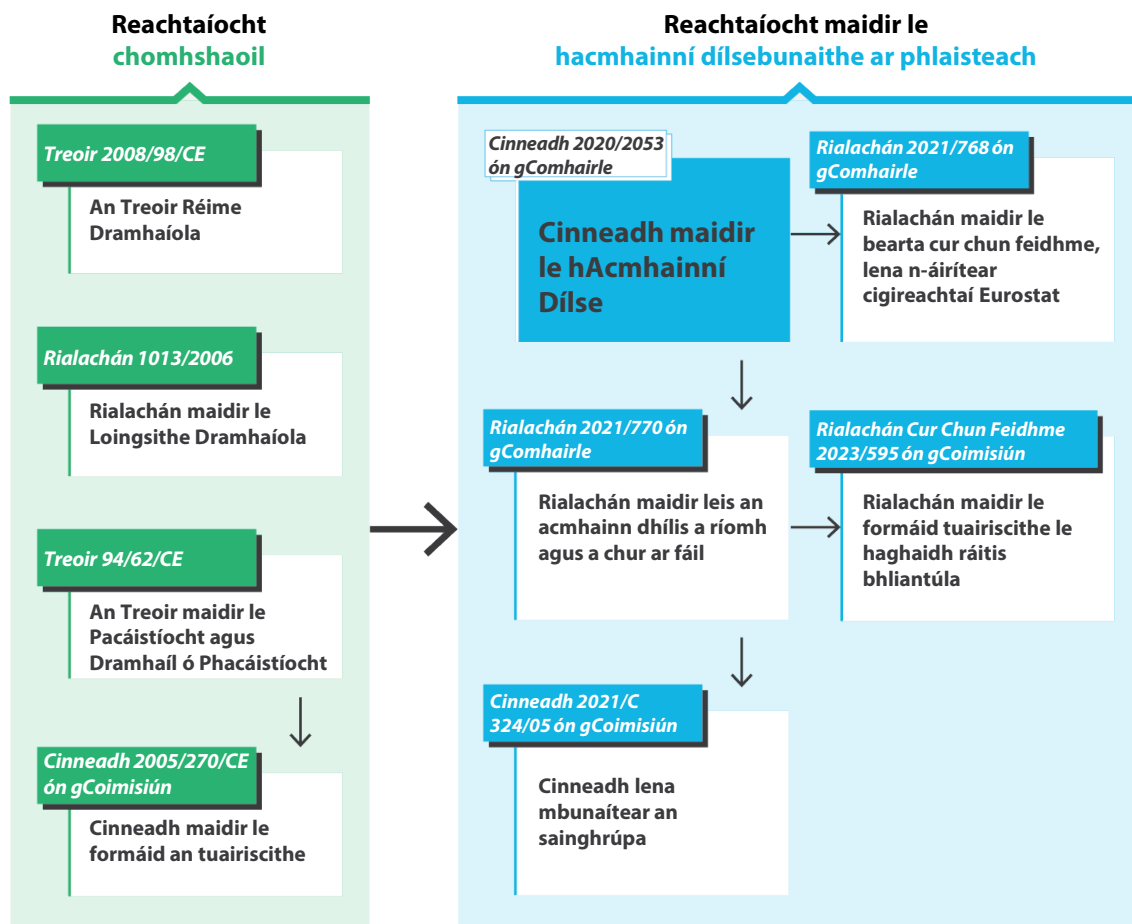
Reachtaíocht chomhshaoil

Treoir 2008/98/CE

An Treoir Réime Dramhaíola

Rialachán 1013/2006

Rialachán maidir le Loingsithe Dramhaíola

Treoir 94/62/CE

An Treoir maidir le Pacáistíocht agus Dramhaíl ó Phacáistíocht

Cinneadh 2005/270/CE ón gCoimisiún

Cinneadh maidir le formáid an tuairiscithe

Reachtaíocht maidir le hacmhainní dílsebunaithe ar phlaisteach

Cinneadh 2020/2053 ón gComhairle

Cinneadh maidir le hAcmhainní Dílse

Rialachán 2021/768 ón gComhairle

Rialachán maidir le bearta cur chun feidhme, lena n-áirítear cigireachtaí Eurostat

Rialachán 2021/770 ón gComhairle

Rialachán maidir leis an acmhainn dhílis a ríomh agus a chur ar fáil

Rialachán Cur Chun Feidhme 2023/595 ón gCoimisiún

Rialachán maidir le formáid tuairiscithe le haghaidh ráitis bhliantúla

Cinneadh 2021/C 324/05 ón gCoimisiún

Cinneadh lena mbunaítear an sainghrúpa